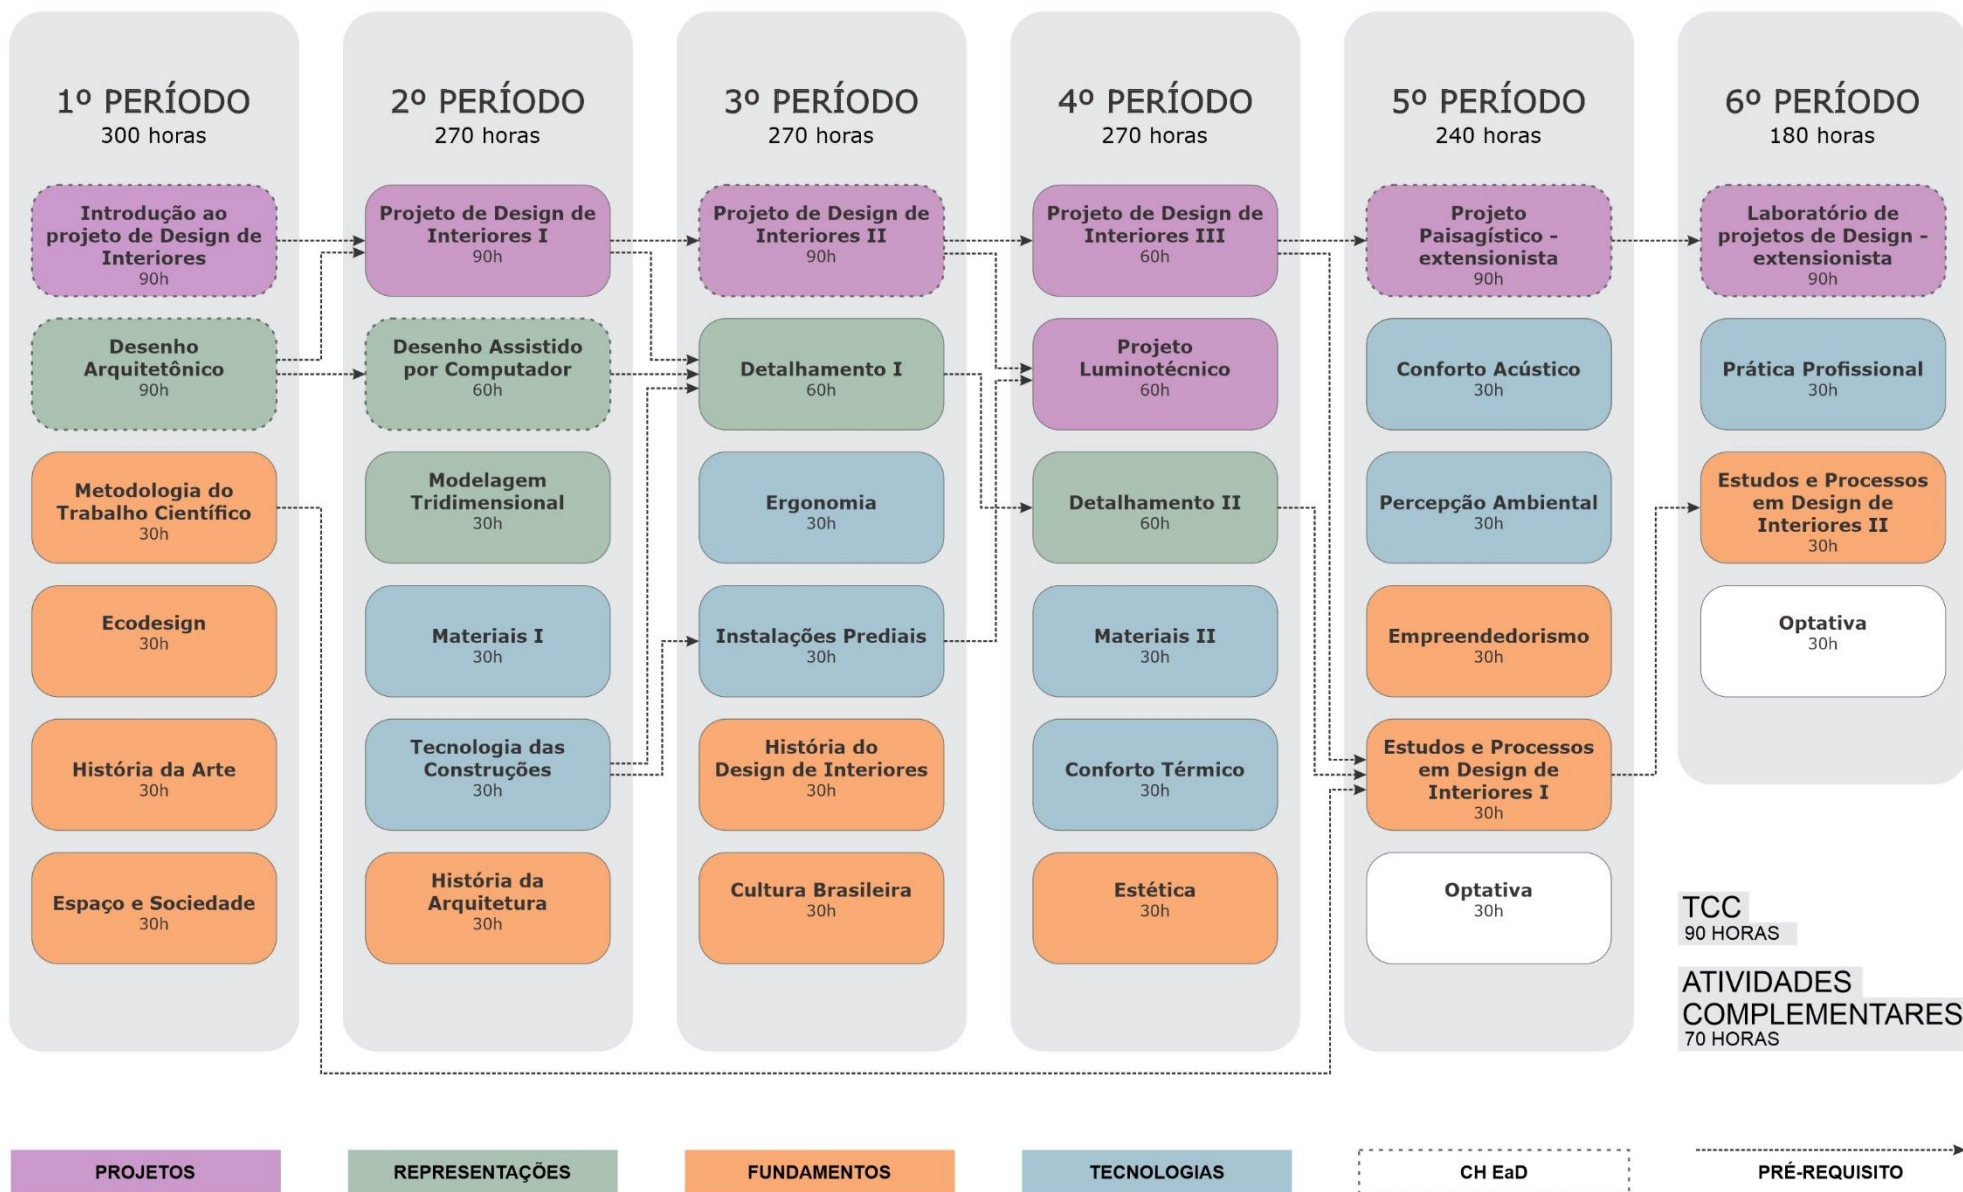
1º PERÍODO
300 horas

Introdução ao projeto de Design de Interiores
90h

Desenho Arquitetônico
90h

Metodologia do Trabalho Científico
30h

Ecodesign
30h

História da Arte
30h

Espaço e Sociedade
30h

2º PERÍODO
270 horas

Projeto de Design de Interiores I
90h

Desenho Assistido por Computador
60h

Modelagem Tridimensional
30h

Materiais I
30h

Tecnologia das Construções
30h

História da Arquitetura
30h

3º PERÍODO
270 horas

Projeto de Design de Interiores II
90h

Detalhamento I
60h

Ergonomia
30h

Instalações Prediais
30h

História do Design de Interiores
30h

Cultura Brasileira
30h

4º PERÍODO
270 horas

Projeto de Design de Interiores III
60h

Projeto Luminotécnico
60h

Detalhamento II
60h

Materiais II
30h

Conforto Térmico
30h

Estética
30h

5º PERÍODO
240 horas

Projeto Paisagístico - extensionista
90h

Conforto Acústico
30h

Percepção Ambiental
30h

Empreendedorismo
30h

Estudos e Processos em Design de Interiores I
30h

Optativa
30h

6º PERÍODO
180 horas

Laboratório de projetos de Design - extensionista
90h

Prática Profissional
30h

Estudos e Processos em Design de Interiores II
30h

Optativa
30h

TCC
90 HORAS

ATIVIDADES COMPLEMENTARES
70 HORAS

PROJETOS
REPRESENTAÇÕES
FUNDAMENTOS
TECNOLOGIAS
CH EaD
PRÉ-REQUISITO